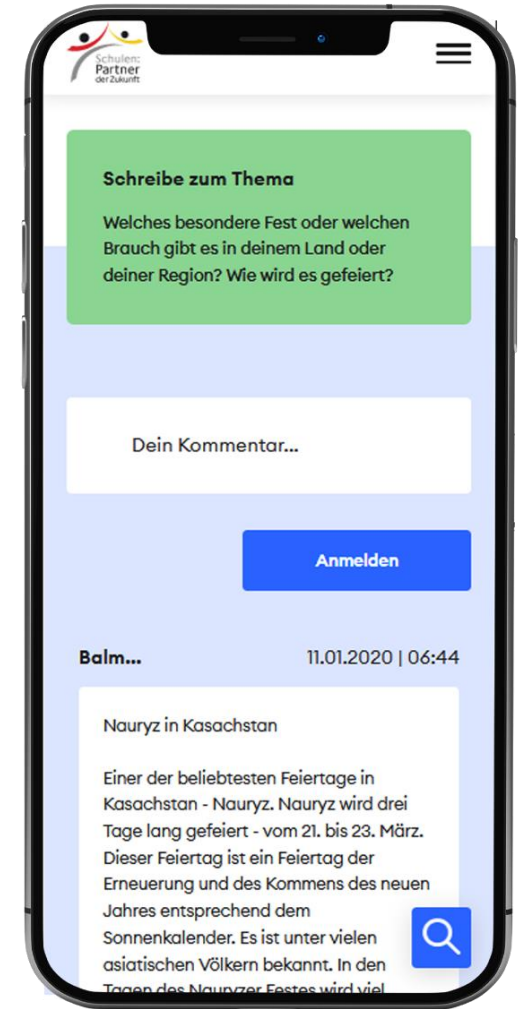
Schulen: Partner der Zukunft

Schreibe zum Thema

Welches besondere Fest oder welchen Brauch gibt es in deinem Land oder deiner Region? Wie wird es gefeiert?

Dein Kommentar...

Anmelden

Balm...

11.01.2020 | 06:44

Nauryz in Kasachstan

Einer der beliebtesten Feiertage in Kasachstan - Nauryz. Nauryz wird drei Tage lang gefeiert - vom 21. bis 23. März. Dieser Feiertag ist ein Feiertag der Erneuerung und des Kommens des neuen Jahres entsprechend dem Sonnenkalender. Es ist unter vielen asiatischen Völkern bekannt. In den Tagen des Nauryzer Festes wird viel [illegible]